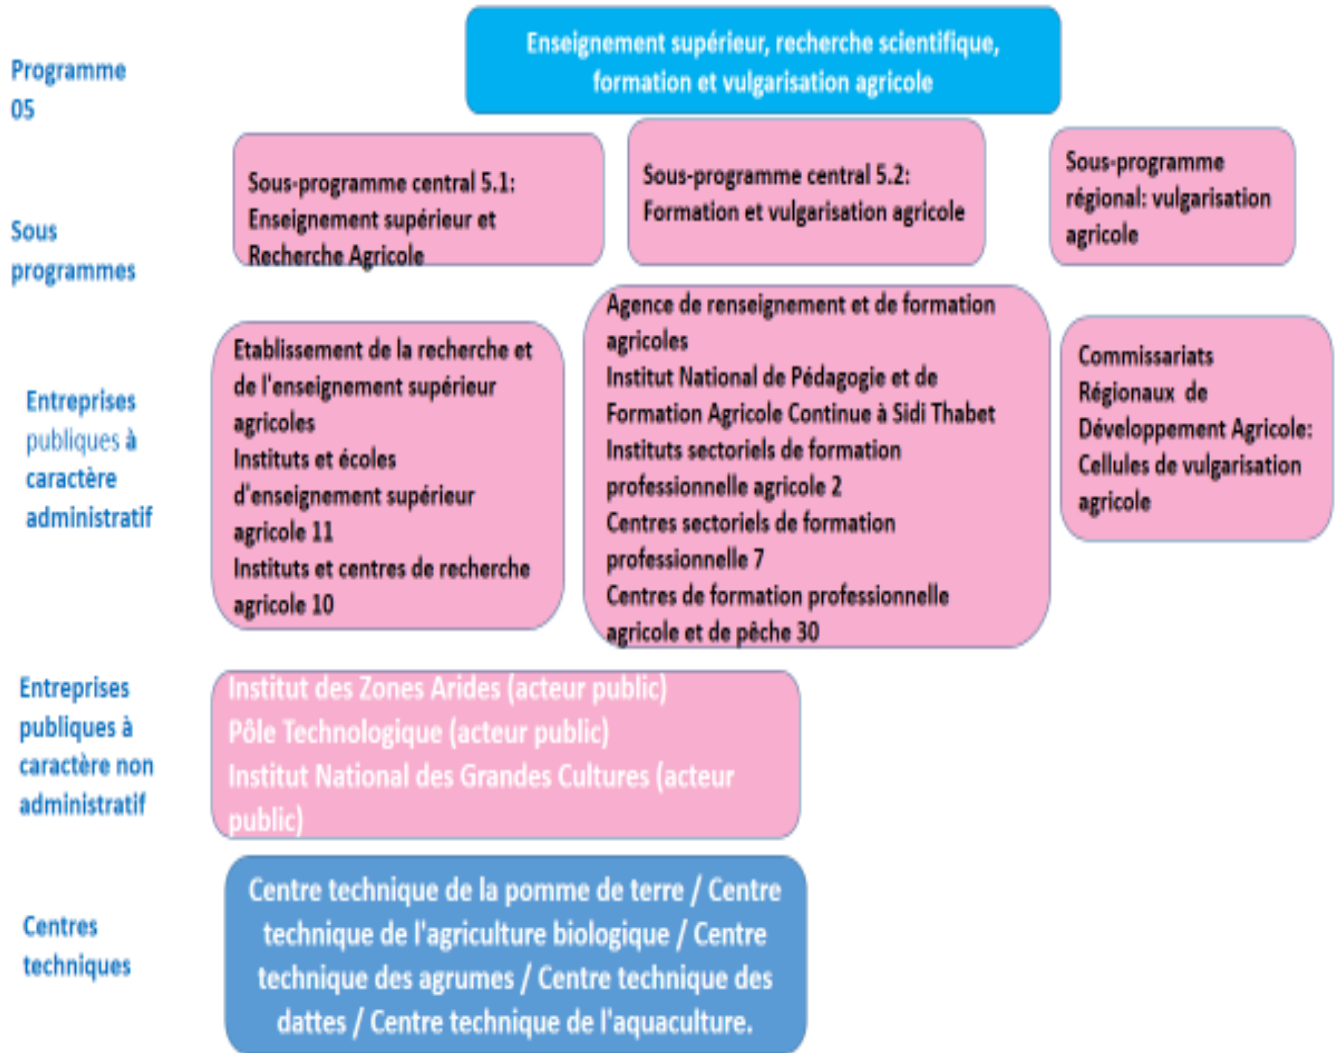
Programme 05

Enseignement supérieur, recherche scientifique, formation et vulgarisation agricole

Sous programmes

Sous-programme central 5.1: Enseignement supérieur et Recherche Agricole

Sous-programme central 5.2: Formation et vulgarisation agricole

Sous-programme régional: vulgarisation agricole

Entreprises publiques à caractère administratif

Etablissement de la recherche et de l'enseignement supérieur agricoles
Instituts et écoles d'enseignement supérieur agricole 11
Instituts et centres de recherche agricole 10

Agence de renseignement et de formation agricoles
Institut National de Pédagogie et de Formation Agricole Continue à Sidi Thabet
Instituts sectoriels de formation professionnelle agricole 2
Centres sectoriels de formation professionnelle 7
Centres de formation professionnelle agricole et de pêche 30

Commissariats Régionaux de Développement Agricole: Cellules de vulgarisation agricole

Entreprises publiques à caractère non administratif

Institut des Zones Arides (acteur public)
Pôle Technologique (acteur public)
Institut National des Grandes Cultures (acteur public)

Centres techniques

Centre technique de la pomme de terre / Centre technique de l'agriculture biologique / Centre technique des agrumes / Centre technique des dattes / Centre technique de l'aquaculture.